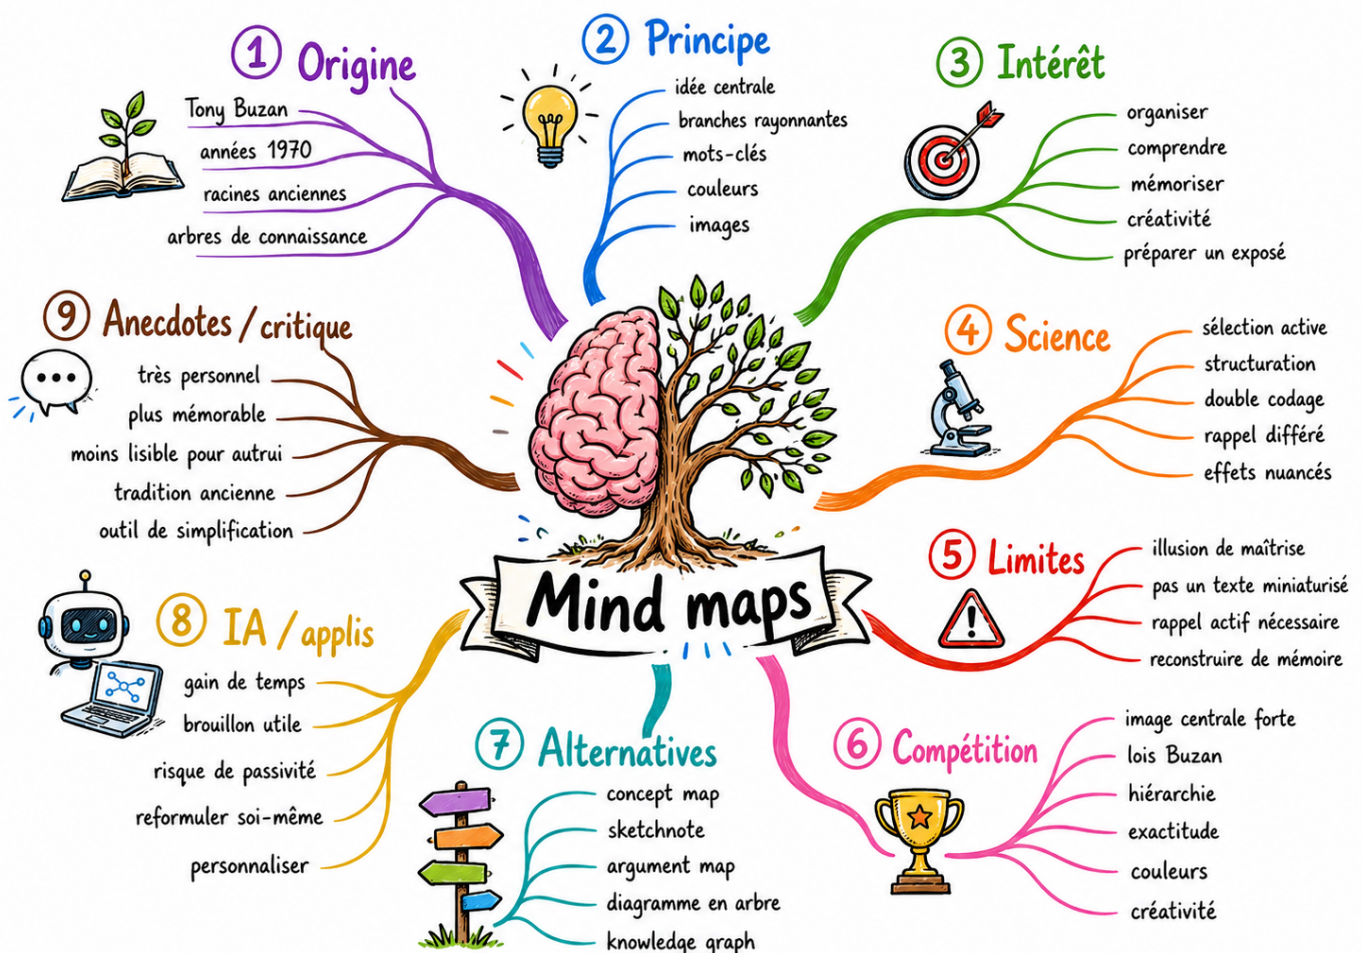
1 Origine
Tony Buzan
années 1970
racines anciennes
arbres de connaissance

2 Principe
idée centrale
branches rayonnantes
mots-clés
couleurs
images

3 Intérêt
organiser
comprendre
mémoriser
créativité
préparer un exposé

9 Anecdotes / critique
très personnel
plus mémorable
moins lisible pour autrui
tradition ancienne
outil de simplification

4 Science
sélection active
structuration
double codage
rappel différé
effets nuancés

Mind maps

5 Limites
illusion de maîtrise
pas un texte miniaturisé
rappel actif nécessaire
reconstruire de mémoire

8 IA / applis
gain de temps
brouillon utile
risque de passivité
reformuler soi-même
personnaliser

7 Alternatives
concept map
sketchnote
argument map
diagramme en arbre
knowledge graph

6 Compétition
image centrale forte
lois Buzan
hiérarchie
exactitude
couleurs
créativité